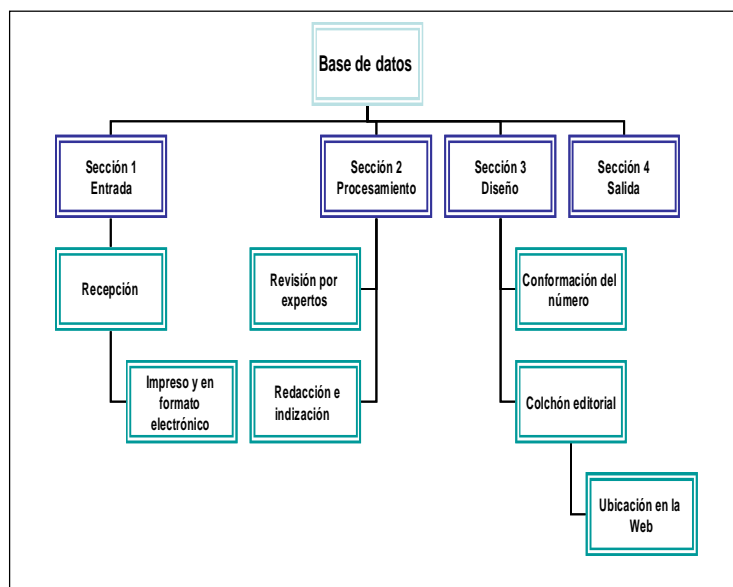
Base de datos

Sección 1
Entrada

Sección 2
Procesamiento

Sección 3
Diseño

Sección 4
Salida

Recepción

Impreso y en formato electrónico

Revisión por expertos

Redacción e indización

Conformación del número

Colchón editorial

Ubicación en la Web